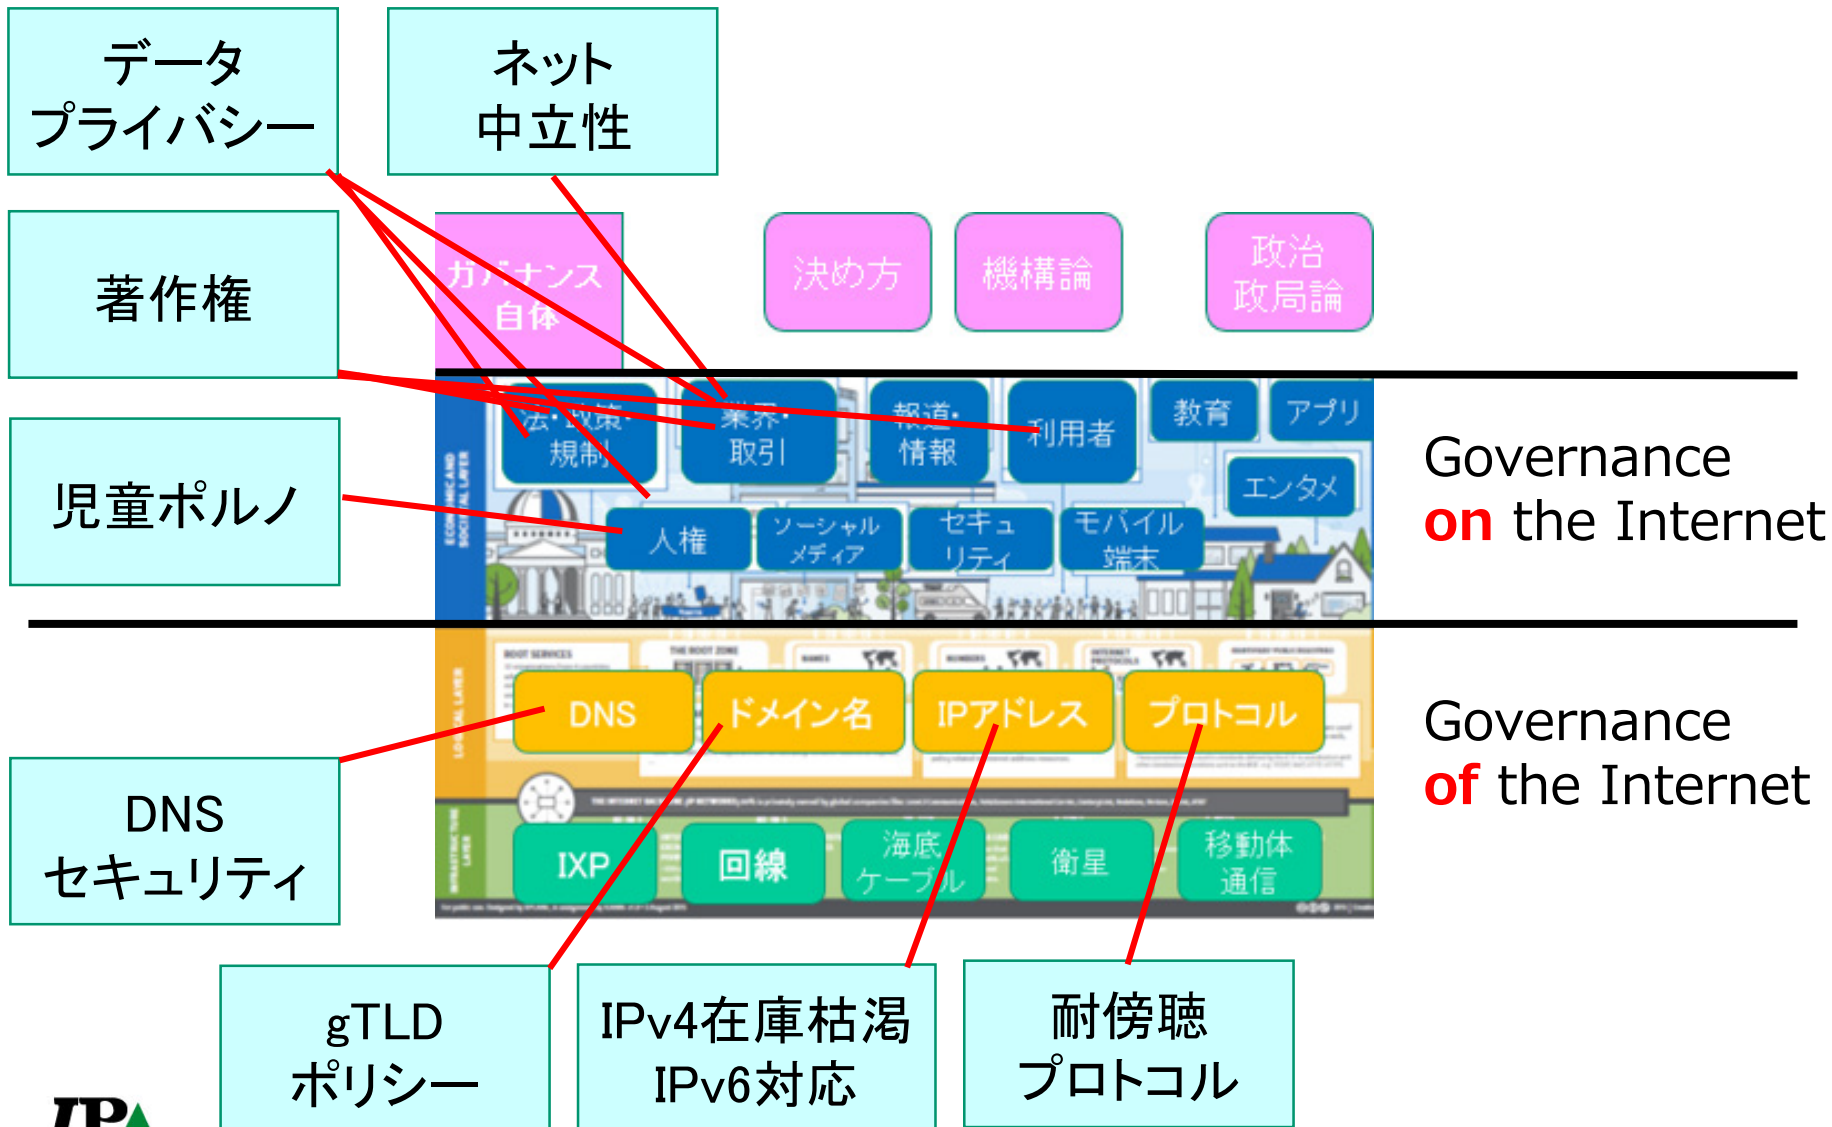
データ
プライバシー

ネット
中立性

著作権

児童ポルノ

ガバナンス
自体

決め方

機構論

政治
政局論

法・政策・
規制

業界・
取引

報道・
情報

利用者

教育

アプリ

エンタメ

人権

ソーシャル
メディア

セキュ
リティ

モバイル
端末

Governance
on the Internet

DNS

ドメイン名

IPアドレス

プロトコル

IXP

回線

海底
ケーブル

衛星

移動体
通信

Governance
of the Internet

DNS
セキュリティ

gTLD
ポリシー

IPv4在庫枯渇
IPv6対応

耐傍聴
プロトコル

IPA